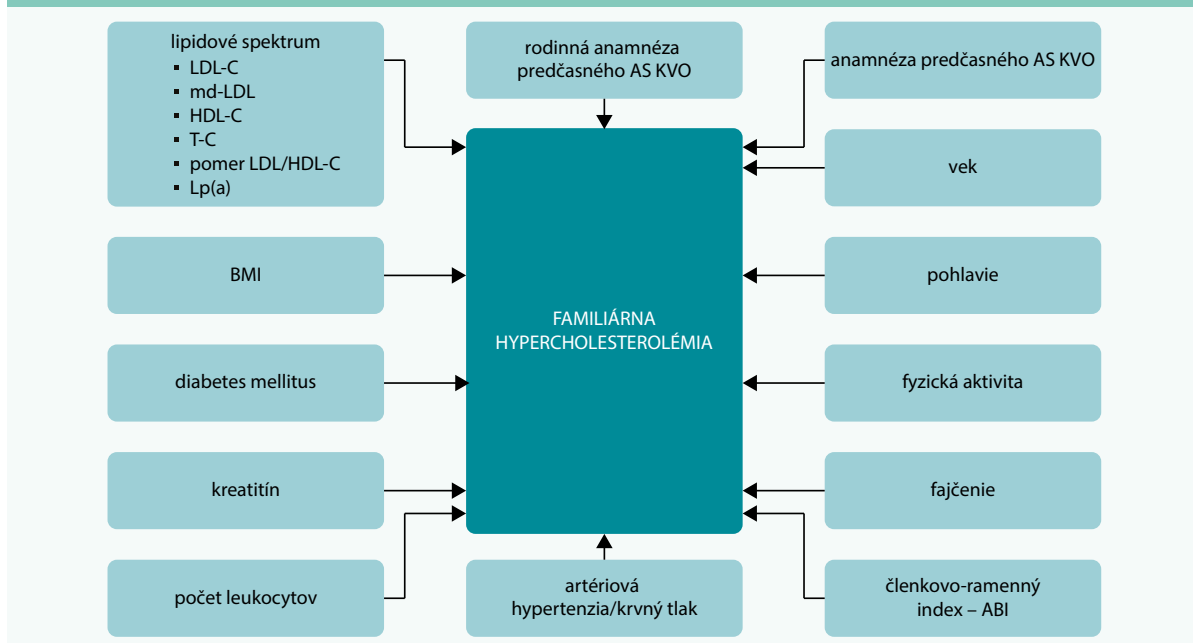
lipidové spektrum
- LDL-C
- md-LDL
- HDL-C
- T-C
- pomer LDL/HDL-C
- Lp(a)

rodinná anamnéza predčasného AS KVO

anamnéza predčasného AS KVO

vek

BMI

pohlavie

FAMILIÁRNA HYPERCHOLESTEROLÉMIA

diabetes mellitus

fyzická aktivita

kreatitín

fajčenie

počet leukocytov

artériová hypertenzia/krvný tlak

členkovo-ramenný index – ABI